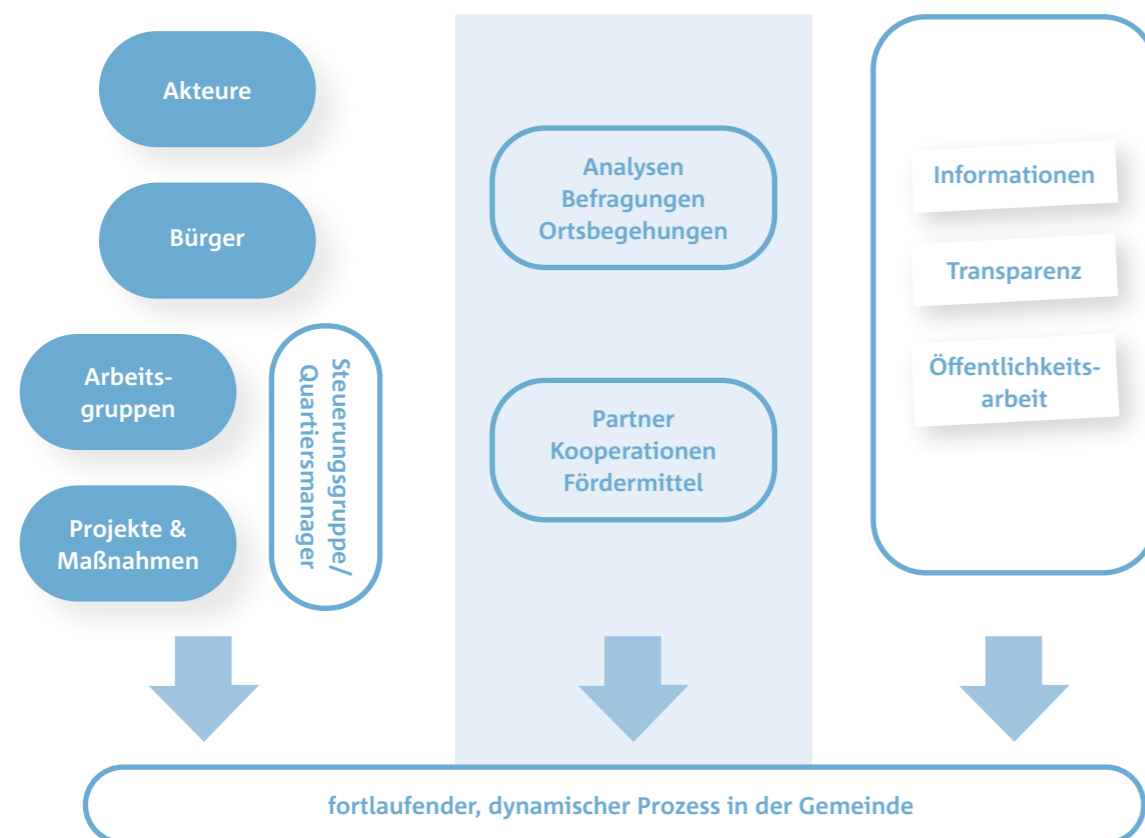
Akteure

Bürger

Arbeitsgruppen

Projekte & Maßnahmen

Steuerungsgruppe/ Quartiersmanager

Analysen
Befragungen
Ortsbegehungen

Partner
Kooperationen
Fördermittel

Informationen

Transparenz

Öffentlichkeitsarbeit

fortlaufender, dynamischer Prozess in der Gemeinde